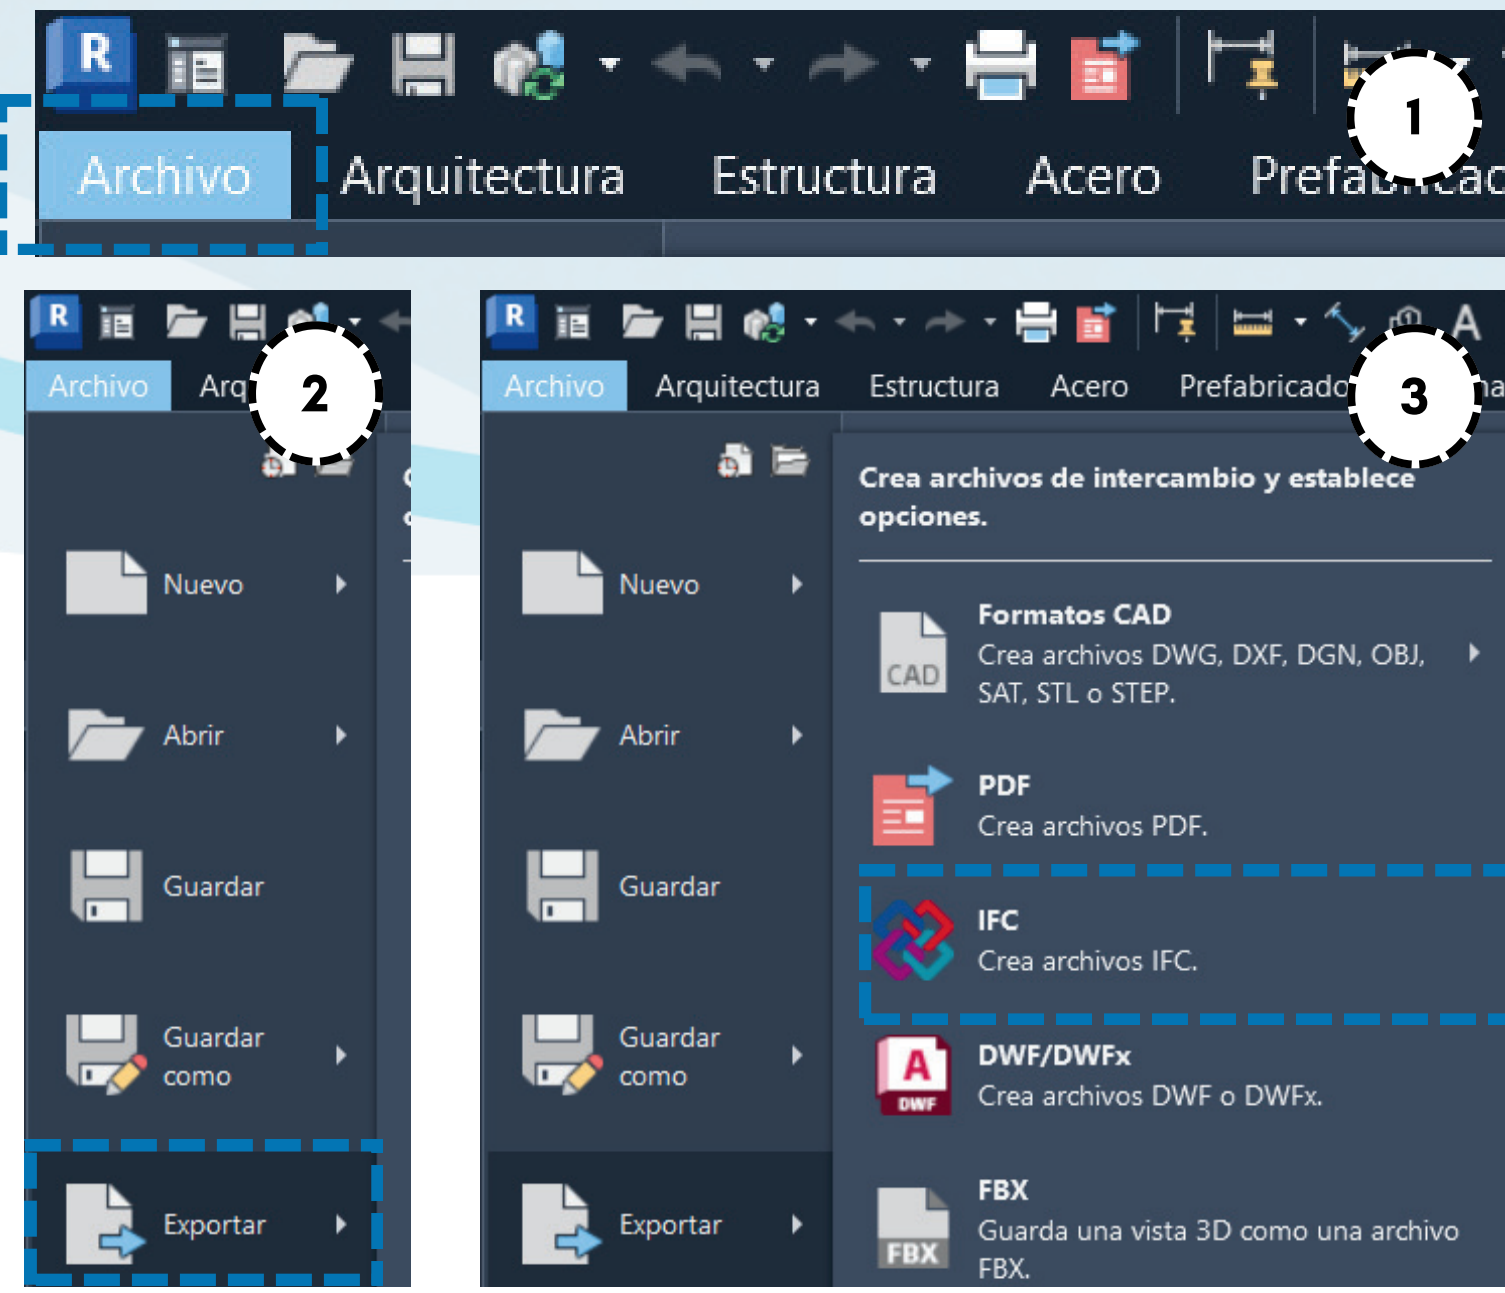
R

Archivo Arquitectura Estructura Acero Prefa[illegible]

1

R

Archivo Arq

2

Nuevo

Abrir

Guardar

Guardar como

Exportar

R

Archivo Arquitectura Estructura Acero Prefabricado

3

Nuevo

Abrir

Guardar

Guardar como

Exportar

Crea archivos de intercambio y establece opciones.

CAD

Formatos CAD
Crea archivos DWG, DXF, DGN, OBJ, SAT, STL o STEP.

PDF
Crea archivos PDF.

IFC
Crea archivos IFC.

A
DWF

DWF/DWFx
Crea archivos DWF o DWFx.

FBX

FBX
Guarda una vista 3D como una archivo FBX.